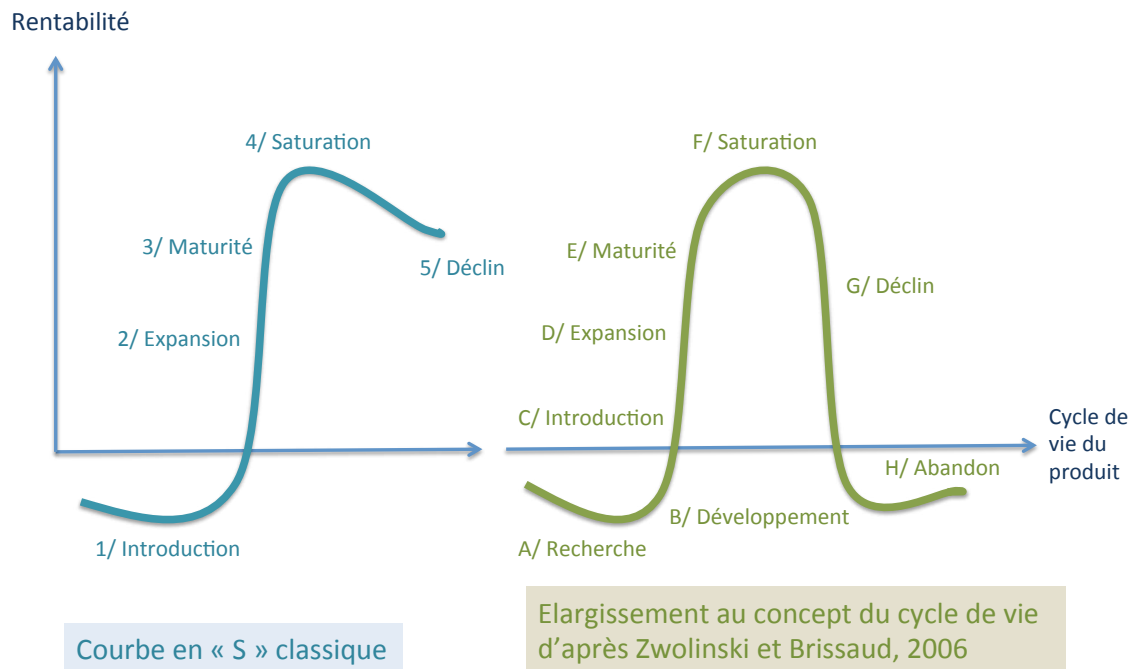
Rentabilité

4/ Saturation

3/ Maturité

5/ Déclin

2/ Expansion

1/ Introduction

F/ Saturation

E/ Maturité

G/ Déclin

D/ Expansion

C/ Introduction

Cycle de vie du produit

H/ Abandon

B/ Développement

A/ Recherche

Courbe en « S » classique

Elargissement au concept du cycle de vie d'après Zwolinski et Brissaud, 2006